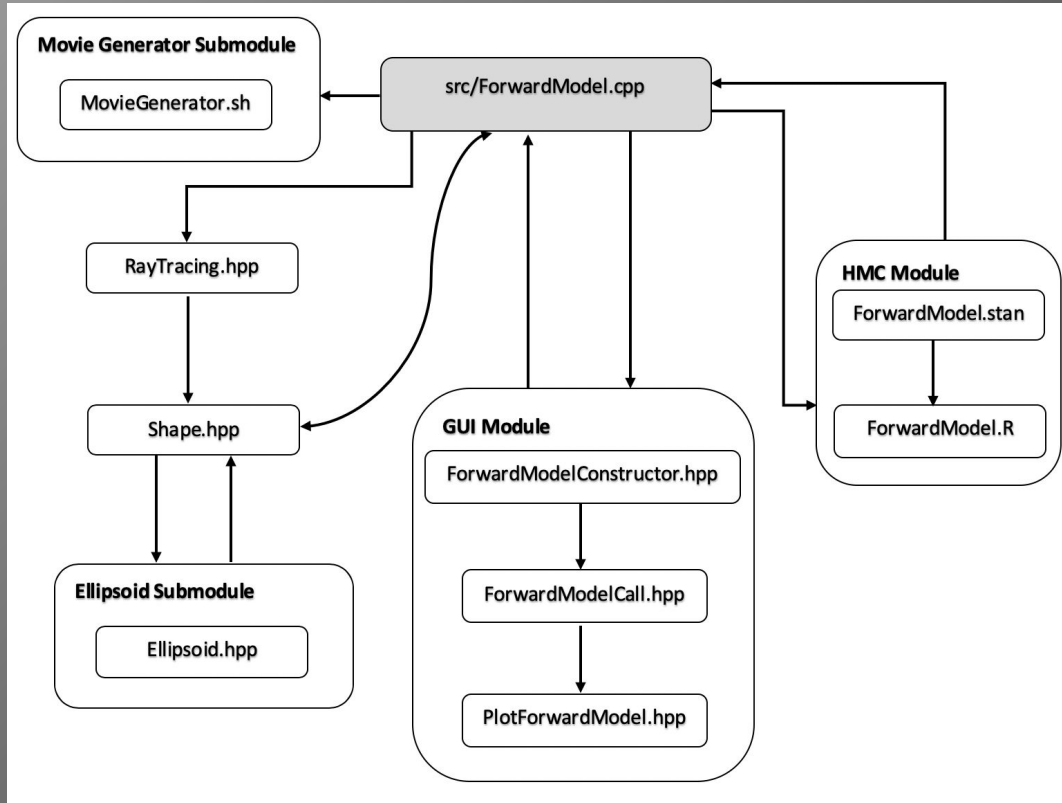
Movie Generator Submodule

MovieGenerator.sh

src/ForwardModel.cpp

RayTracing.hpp

HMC Module

ForwardModel.stan

ForwardModel.R

Shape.hpp

GUI Module

ForwardModelConstructor.hpp

ForwardModelCall.hpp

PlotForwardModel.hpp

Ellipsoid Submodule

Ellipsoid.hpp